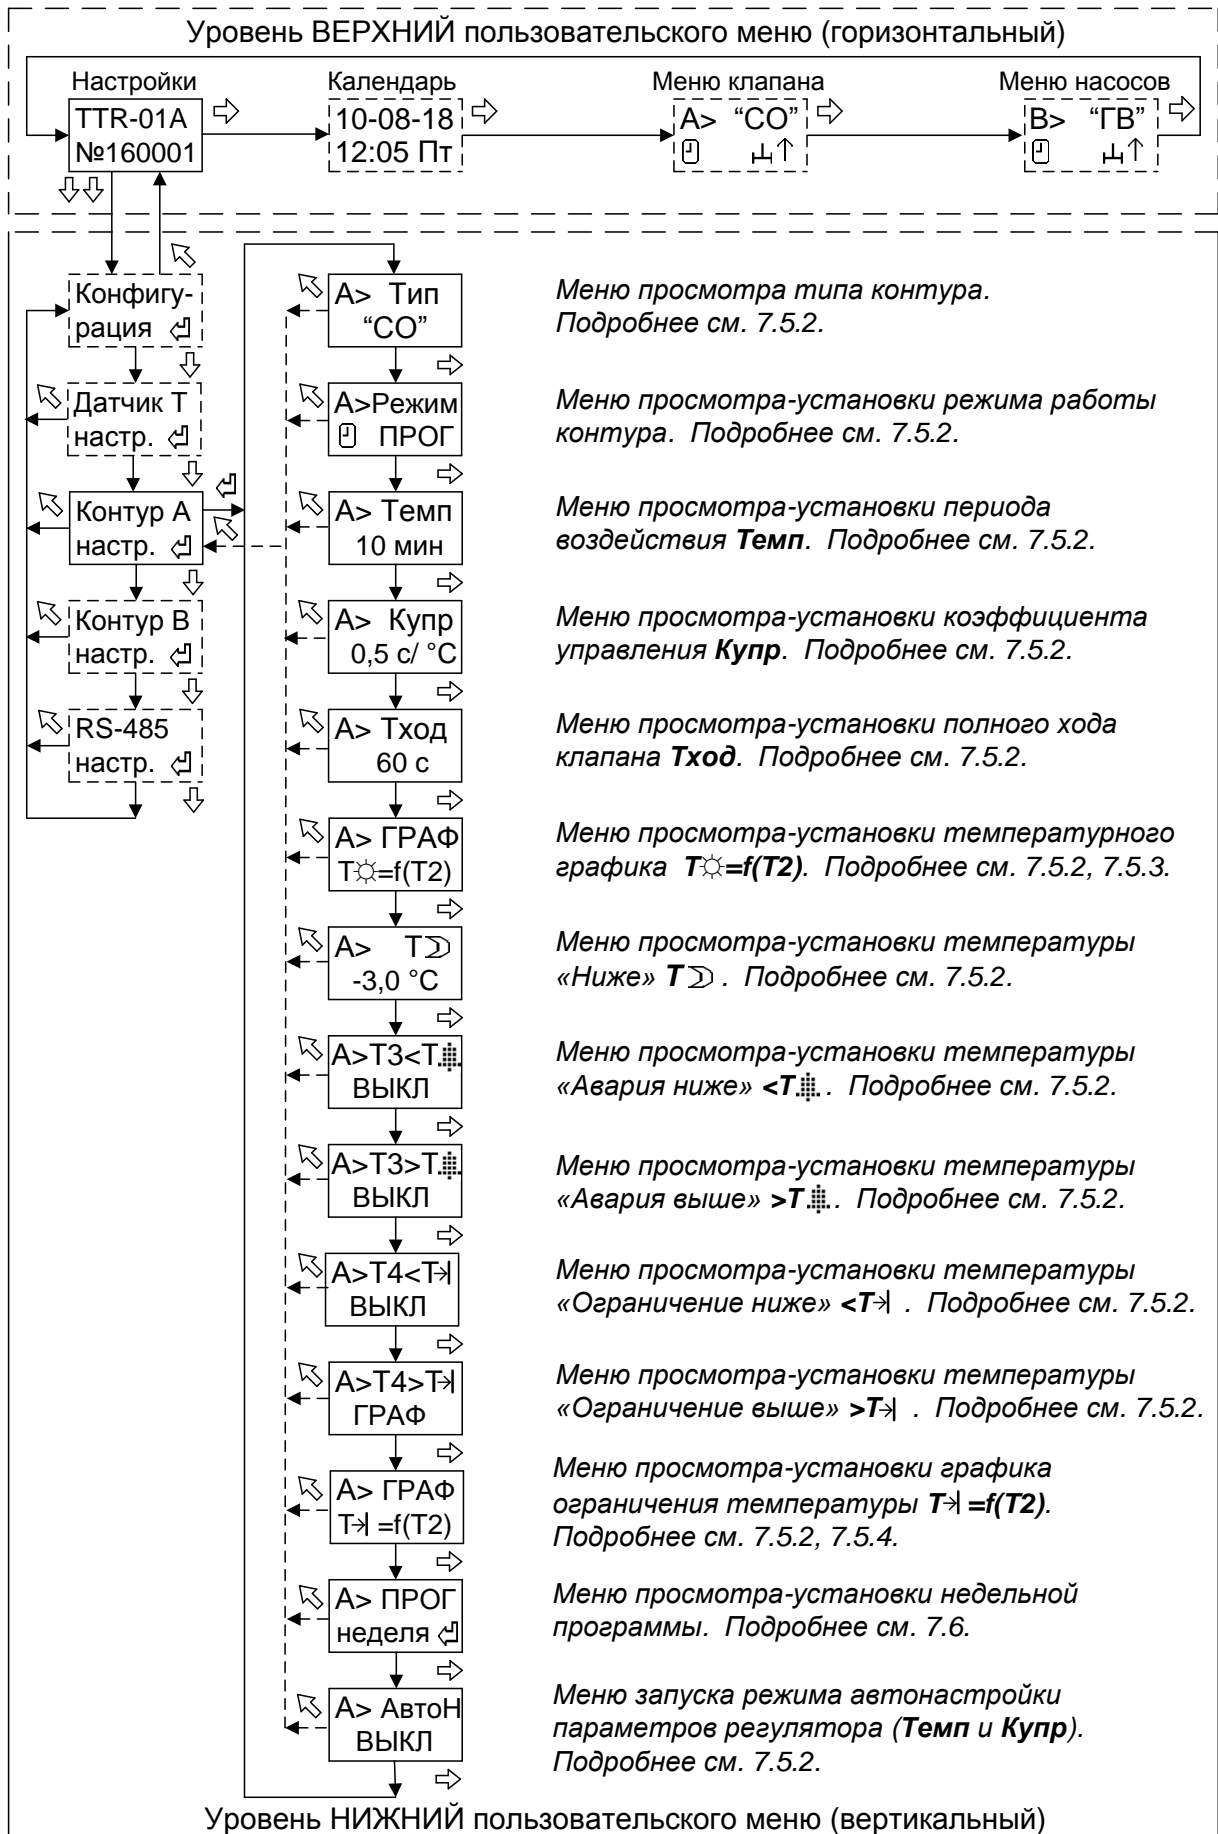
Уровень ВЕРХНИЙ пользовательского меню (горизонтальный)

Настройки
TTR-01A
№160001

Календарь
10-08-18
12:05 Пт

Меню клапана
A> "СО"

Меню насосов
B> "ГВ"

Конфигурация
Датчик Т настр.
Контур А настр.
Контур В настр.
RS-485 настр.

А> Тип "СО"
Меню просмотра типа контура. Подробнее см. 7.5.2.

А>Режим ПРОГ
Меню просмотра-установки режима работы контура. Подробнее см. 7.5.2.

А> Темп 10 мин
Меню просмотра-установки периода воздействия **Темп**. Подробнее см. 7.5.2.

А> Купр 0,5 с/ °С
Меню просмотра-установки коэффициента управления **Купр**. Подробнее см. 7.5.2.

А> Тход 60 с
Меню просмотра-установки полного хода клапана **Тход**. Подробнее см. 7.5.2.

А> ГРАФ Т☼=f(T2)
Меню просмотра-установки температурного графика **Т☼=f(T2)**. Подробнее см. 7.5.2, 7.5.3.

А> Т☽ -3,0 °С
Меню просмотра-установки температуры «Ниже» **Т☽**. Подробнее см. 7.5.2.

А>Т3<Т ВЫКЛ
Меню просмотра-установки температуры «Авария ниже» **<Т**. Подробнее см. 7.5.2.

А>Т3>Т ВЫКЛ
Меню просмотра-установки температуры «Авария выше» **>Т**. Подробнее см. 7.5.2.

А>Т4<Т→| ВЫКЛ
Меню просмотра-установки температуры «Ограничение ниже» **<Т→|** . Подробнее см. 7.5.2.

А>Т4>Т→| ГРАФ
Меню просмотра-установки температуры «Ограничение выше» **>Т→|** . Подробнее см. 7.5.2.

А> ГРАФ Т→| =f(T2)
Меню просмотра-установки графика ограничения температуры **Т→| =f(T2)**. Подробнее см. 7.5.2, 7.5.4.

А> ПРОГ неделя
Меню просмотра-установки недельной программы. Подробнее см. 7.6.

А> АвтоН ВЫКЛ
Меню запуска режима автонастройки параметров регулятора (**Темп** и **Купр**). Подробнее см. 7.5.2.

Уровень НИЖНИЙ пользовательского меню (вертикальный)